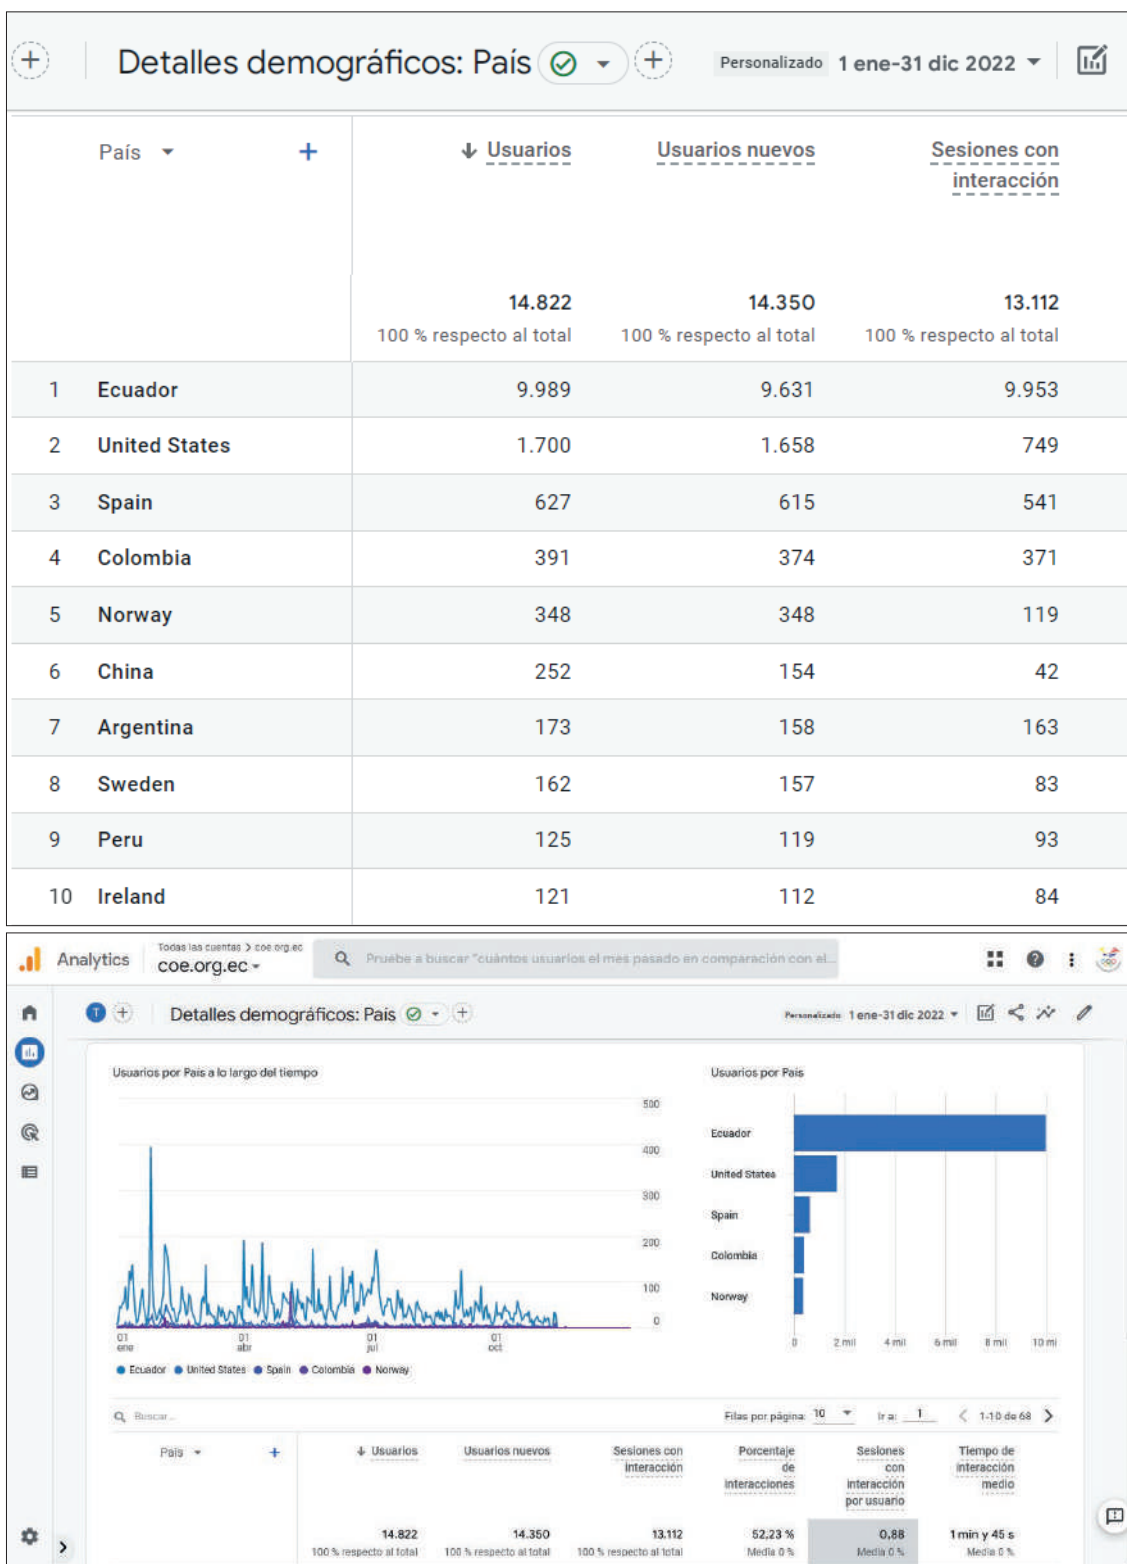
Detalles demográficos: País

Personalizado 1 ene-31 dic 2022

| País | Usuarios | Usuarios nuevos | Sesiones con interacción |
|---|---|---|---|
| | 14.822 100 % respecto al total | 14.350 100 % respecto al total | 13.112 100 % respecto al total |
| 1 Ecuador | 9.989 | 9.631 | 9.953 |
| 2 United States | 1.700 | 1.658 | 749 |
| 3 Spain | 627 | 615 | 541 |
| 4 Colombia | 391 | 374 | 371 |
| 5 Norway | 348 | 348 | 119 |
| 6 China | 252 | 154 | 42 |
| 7 Argentina | 173 | 158 | 163 |
| 8 Sweden | 162 | 157 | 83 |
| 9 Peru | 125 | 119 | 93 |
| 10 Ireland | 121 | 112 | 84 |

Analytics Todas las cuentas > coe.org.ec coe.org.ec

Pruebe a buscar "cuántos usuarios el mes pasado en comparación con el...

Detalles demográficos: País

Personalizado 1 ene-31 dic 2022

Usuarios por País a lo largo del tiempo

500 400 300 200 100 0

01 ene 01 abr 01 jul 01 oct

Ecuador United States Spain Colombia Norway

Usuarios por País

Ecuador United States Spain Colombia Norway

0 2 mil 4 mil 6 mil 8 mil 10 mil

Buscar...

Filas por página: 10 Ir a: 1 1-10 de 68

| País | Usuarios | Usuarios nuevos | Sesiones con interacción | Porcentaje de interacciones | Sesiones con interacción por usuario | Tiempo de interacción medio |
|---|---|---|---|---|---|---|
| | 14.822 100 % respecto al total | 14.350 100 % respecto al total | 13.112 100 % respecto al total | 52,23 % Media 0 % | 0,88 Media 0 % | 1 min y 45 s Media 0 % |